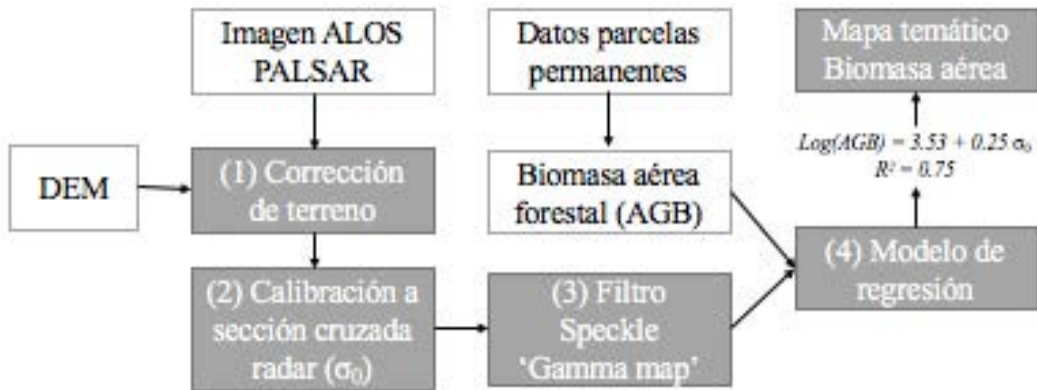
Imagen ALOS PALSAR

DEM

(1) Corrección de terreno

(2) Calibración a sección cruzada radar ($\sigma_0$)

Datos parcelas permanentes

Biomasa aérea forestal (AGB)

(3) Filtro Speckle 'Gamma map'

Mapa temático Biomasa aérea

$Log(AGB) = 3.53 + 0.25\,\sigma_0$
$R^2 = 0.75$

(4) Modelo de regresión